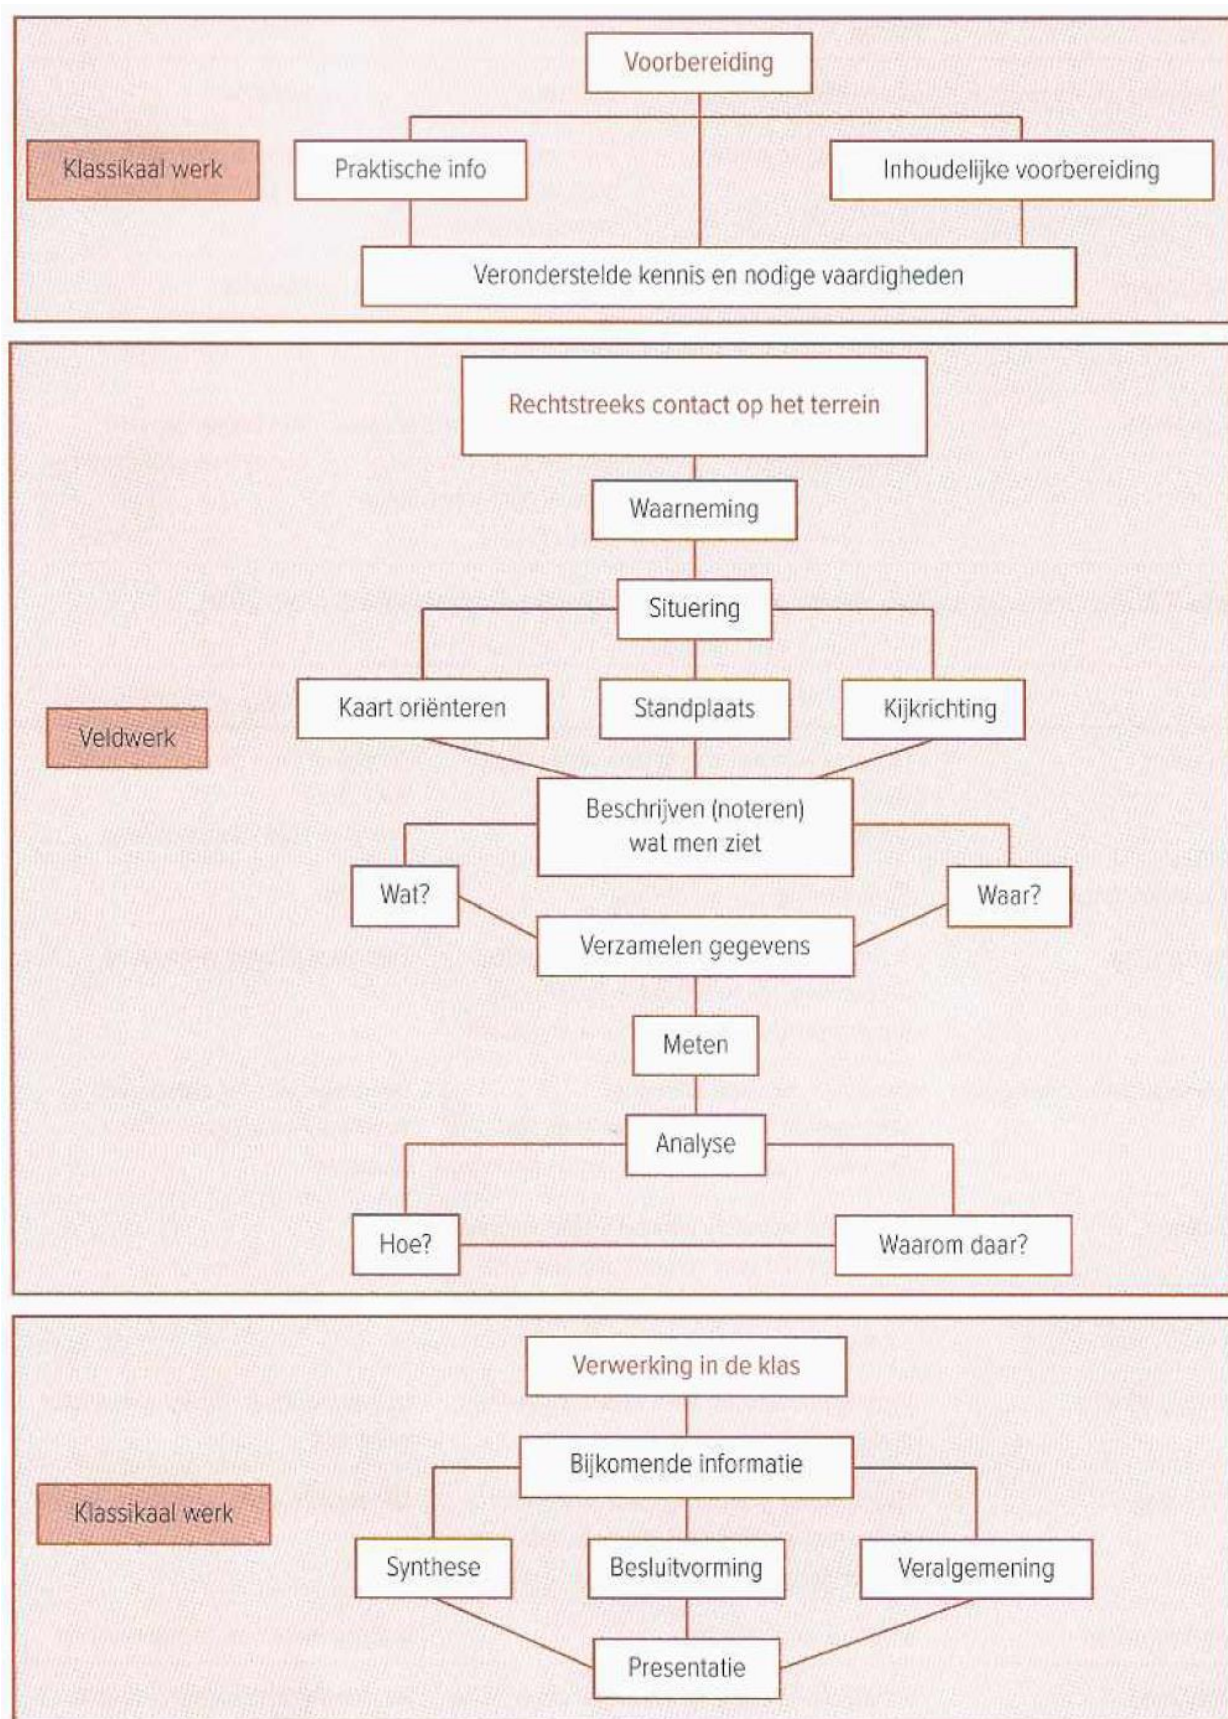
Voorbereiding

Klassikaal werk

Praktische info

Inhoudelijke voorbereiding

Veronderstelde kennis en nodige vaardigheden

Rechtstreeks contact op het terrein

Waarneming

Situering

Veldwerk

Kaart oriënteren

Standplaats

Kijkrichting

Beschrijven (noteren) wat men ziet

Wat?

Waar?

Verzamelen gegevens

Meten

Analyse

Hoe?

Waarom daar?

Verwerking in de klas

Bijkomende informatie

Klassikaal werk

Synthese

Besluitvorming

Veralgemening

Presentatie